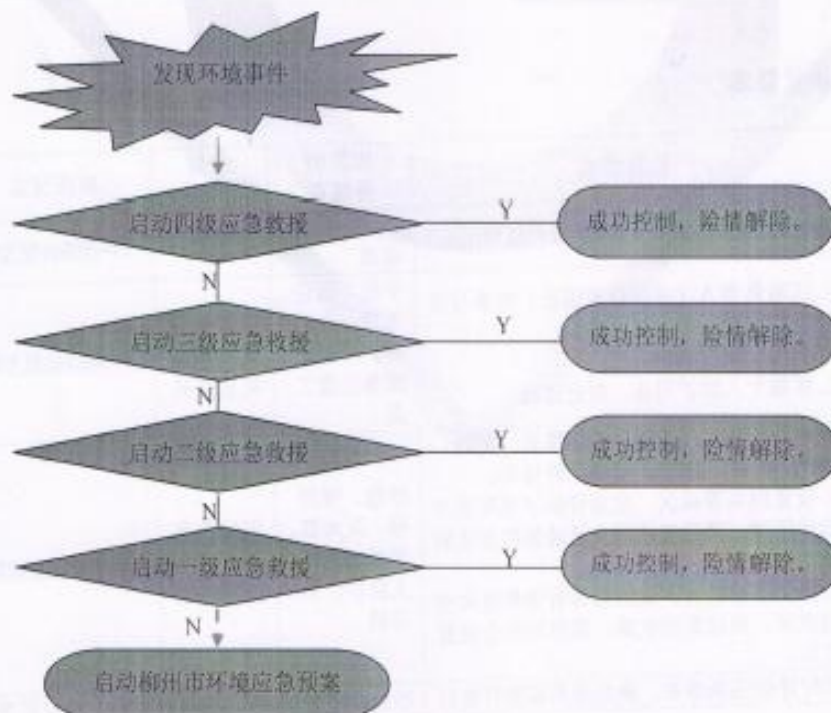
发现环境事件

启动四级应急救援

Y

成功控制，险情解除。

N

启动三级应急救援

Y

成功控制，险情解除。

N

启动二级应急救援

Y

成功控制，险情解除。

N

启动一级应急救援

Y

成功控制，险情解除。

N

启动柳州市环境应急预案